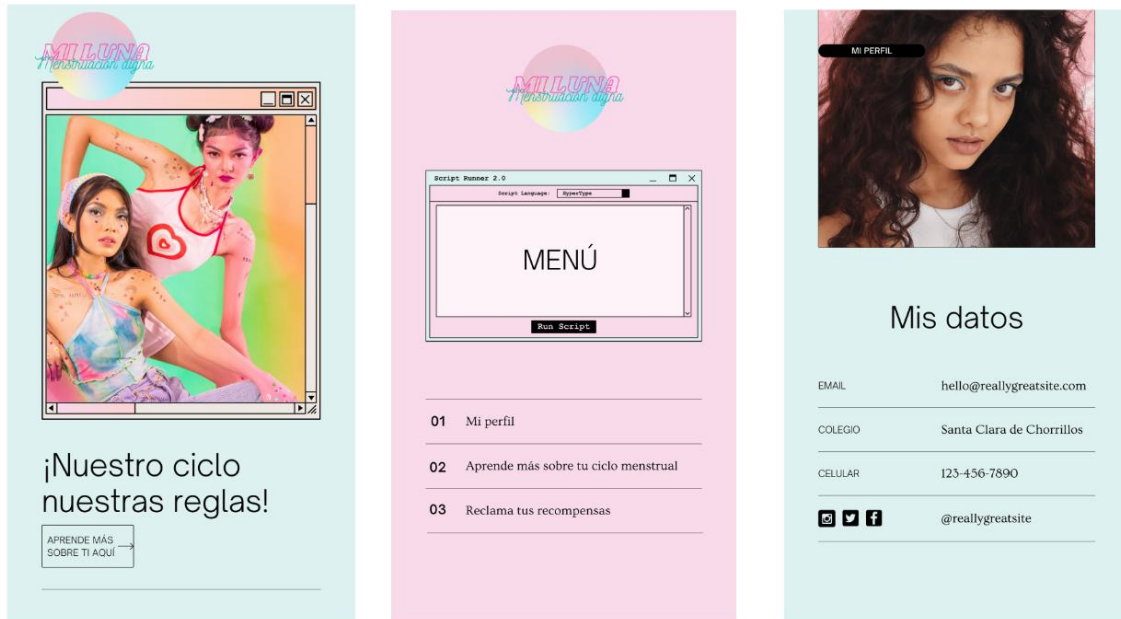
MI LUNA
Menstruación digna

¡Nuestro ciclo nuestras reglas!

APRENDE MÁS SOBRE TI AQUÍ

MI LUNA
Menstruación digna

Script Runner 2.0

Script Language: HyperType

MENÚ

Run Script

01 Mi perfil

02 Aprende más sobre tu ciclo menstrual

03 Reclama tus recompensas

MI PERFIL

Mis datos

| EMAIL | hello@reallygreatsite.com |
|---|---|
| COLEGIO | Santa Clara de Chorrillos |
| CELULAR | 123-456-7890 |
| | @reallygreatsite |